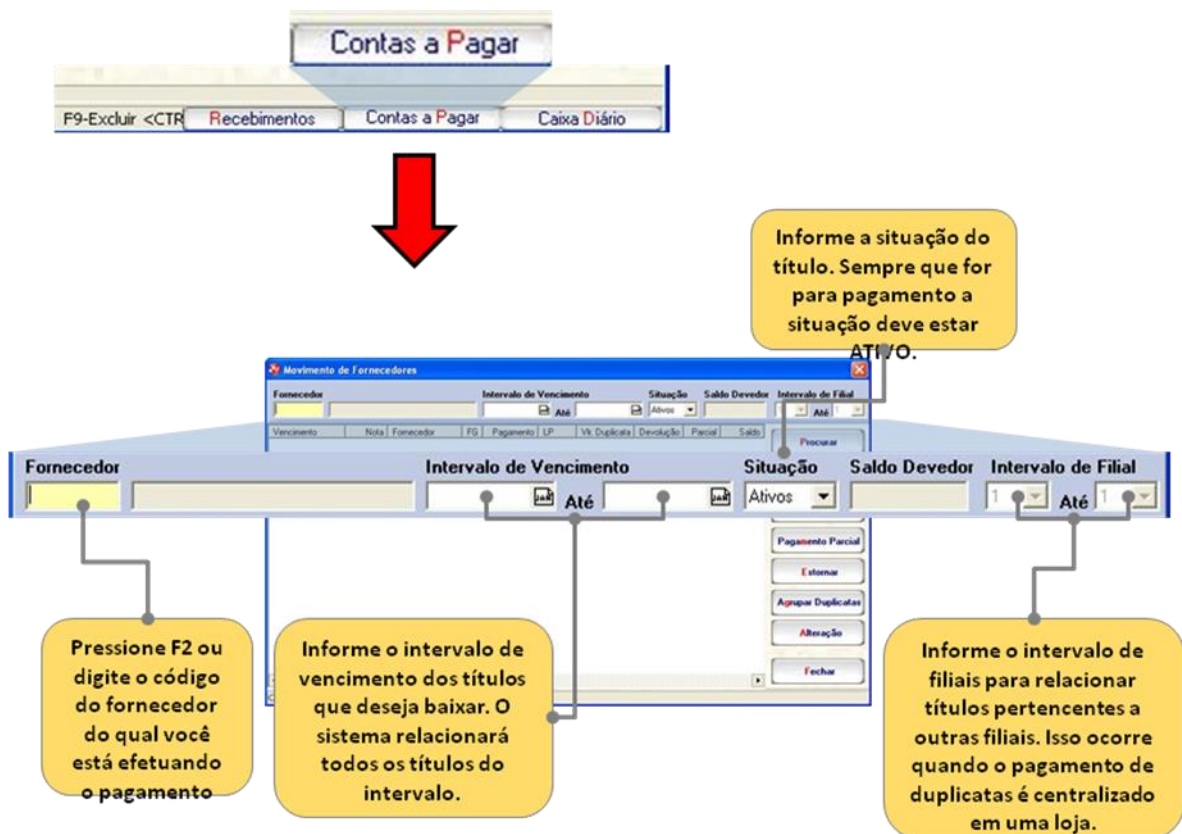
Contas a Pagar

F9-Excluir <CTR Recebimentos Contas a Pagar Caixa Diário

Informe a situação do título. Sempre que for para pagamento a situação deve estar ATIVO.

Movimento de Fornecedores

Fornecedor Intervalo de Vencimento Situação Saldo Devedor Intervalo de Filial

Ativos Até Até

Vencimento Nota Fornecedor FG Pagamento LP Vlr. Duplicata Devolução Parcial Saldo

Procurar

Fornecedor Intervalo de Vencimento Situação Saldo Devedor Intervalo de Filial

Até Ativos 1 Até 1

Pagamento Parcial

Estornar

Agrupar Duplicatas

Alteração

Fechar

Pressione F2 ou digite o código do fornecedor do qual você está efetuando o pagamento

Informe o intervalo de vencimento dos títulos que deseja baixar. O sistema relacionará todos os títulos do intervalo.

Informe o intervalo de filiais para relacionar títulos pertencentes a outras filiais. Isso ocorre quando o pagamento de duplicatas é centralizado em uma loja.